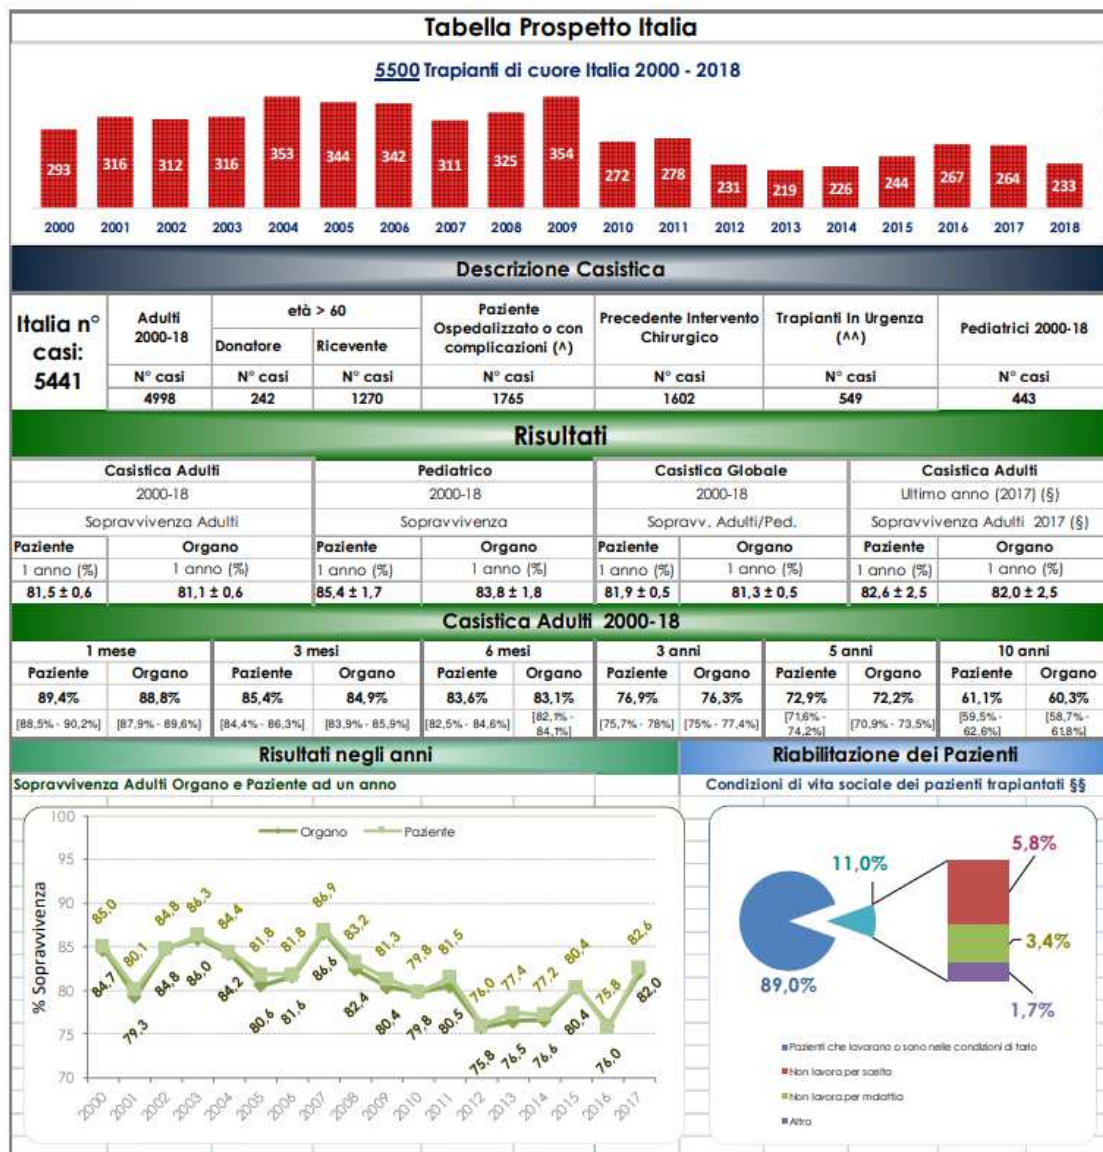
Tabella Prospetto Italia

5500 Trapianti di cuore Italia 2000 - 2018

| 2000 | 2001 | 2002 | 2003 | 2004 | 2005 | 2006 | 2007 | 2008 | 2009 | 2010 | 2011 | 2012 | 2013 | 2014 | 2015 | 2016 | 2017 | 2018 |
|---|---|---|---|---|---|---|---|---|---|---|---|---|---|---|---|---|---|---|
| 293 | 316 | 312 | 316 | 353 | 344 | 342 | 311 | 325 | 354 | 272 | 278 | 231 | 219 | 226 | 244 | 267 | 264 | 233 |

Descrizione Casistica

| Italia n° casi: 5441 | Adulti 2000-18 | età > 60 Donatore | età > 60 Ricevente | Paziente Ospedalizzato o con complicazioni (^) | Precedente Intervento Chirurgico | Trapianti In Urgenza (^^) | Pediatrici 2000-18 |
|---|---|---|---|---|---|---|---|
| | N° casi | N° casi | N° casi | N° casi | N° casi | N° casi | N° casi |
| | 4998 | 242 | 1270 | 1765 | 1602 | 549 | 443 |

Risultati

| Casistica Adulti 2000-18 Sopravvivenza Adulti | | Pediatrico 2000-18 Sopravvivenza | | Casistica Globale 2000-18 Soprav. Adulti/Ped. | | Casistica Adulti Ultimo anno (2017) (§) Sopravvivenza Adulti 2017 (§) | |
|---|---|---|---|---|---|---|---|
| Paziente | Organo | Paziente | Organo | Paziente | Organo | Paziente | Organo |
| 1 anno (%) | 1 anno (%) | 1 anno (%) | 1 anno (%) | 1 anno (%) | 1 anno (%) | 1 anno (%) | 1 anno (%) |
| 81,5 ± 0,6 | 81,1 ± 0,6 | 85,4 ± 1,7 | 83,8 ± 1,8 | 81,9 ± 0,5 | 81,3 ± 0,5 | 82,6 ± 2,5 | 82,0 ± 2,5 |

Casistica Adulti 2000-18

| 1 mese | | 3 mesi | | 6 mesi | | 3 anni | | 5 anni | | 10 anni | |
|---|---|---|---|---|---|---|---|---|---|---|---|
| Paziente | Organo | Paziente | Organo | Paziente | Organo | Paziente | Organo | Paziente | Organo | Paziente | Organo |
| 89,4% | 88,8% | 85,4% | 84,9% | 83,6% | 83,1% | 76,9% | 76,3% | 72,9% | 72,2% | 61,1% | 60,3% |
| [88,5% - 90,2%] | [87,9% - 89,6%] | [84,4% - 86,3%] | [83,9% - 85,9%] | [82,5% - 84,6%] | [82,1% - 84,1%] | [75,7% - 78%] | [75% - 77,4%] | [71,6% - 74,2%] | [70,9% - 73,5%] | [59,5% - 62,6%] | [58,7% - 61,8%] |

Risultati negli anni

Sopravvivenza Adulti Organo e Paziente ad un anno

Organo Paziente

100 95 90 85 80 75 70

% Sopravvivenza

Paziente: 85,0 80,1 84,8 86,3 84,4 81,8 81,8 86,9 83,2 81,3 79,8 81,5 76,0 77,4 77,2 80,4 75,8 82,6
Organo: 84,7 79,3 84,8 86,0 84,2 80,6 81,6 86,6 82,4 80,4 79,8 80,5 75,8 76,5 76,6 80,4 76,0 82,0

2000 2001 2002 2003 2004 2005 2006 2007 2008 2009 2010 2011 2012 2013 2014 2015 2016 2017

Riabilitazione dei Pazienti

Condizioni di vita sociale dei pazienti trapiantati §§

11,0% 5,8% 3,4% 1,7% 89,0%

Pazienti che lavorano o sono nelle condizioni di farlo
Non lavora per scelta
Non lavora per malattia
Altro